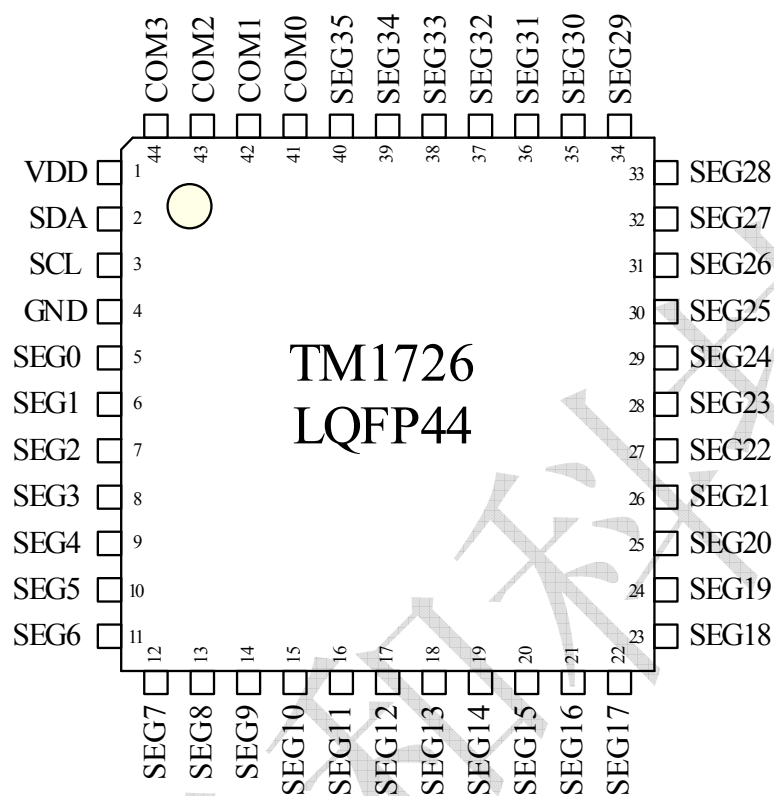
COM3 COM2 COM1 COM0 SEG35 SEG34 SEG33 SEG32 SEG31 SEG30 SEG29

44 43 42 41 40 39 38 37 36 35 34

VDD 1
SDA 2
SCL 3
GND 4
SEG0 5
SEG1 6
SEG2 7
SEG3 8
SEG4 9
SEG5 10
SEG6 11

TM1726
LQFP44

33 SEG28
32 SEG27
31 SEG26
30 SEG25
29 SEG24
28 SEG23
27 SEG22
26 SEG21
25 SEG20
24 SEG19
23 SEG18

12 13 14 15 16 17 18 19 20 21 22

SEG7 SEG8 SEG9 SEG10 SEG11 SEG12 SEG13 SEG14 SEG15 SEG16 SEG17